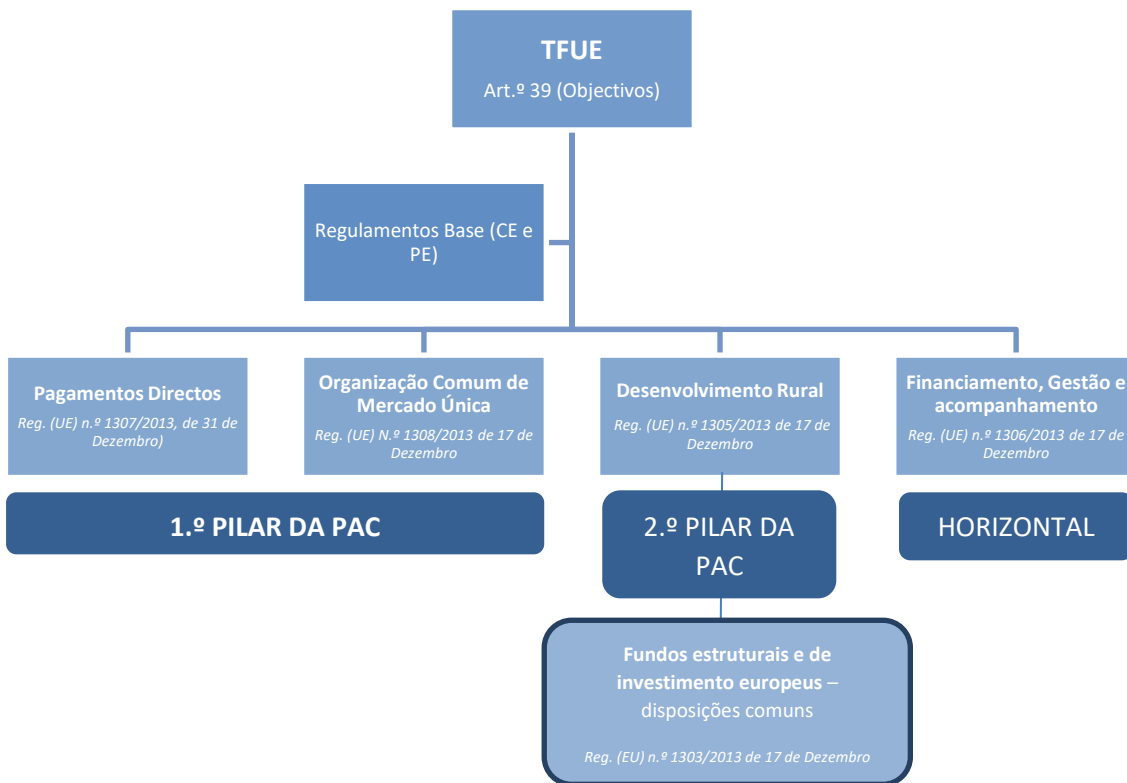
TFUE
Art.º 39 (Objectivos)

Regulamentos Base (CE e PE)

Pagamentos Directos
Reg. (UE) n.º 1307/2013, de 31 de Dezembro)

Organização Comum de Mercado Única
Reg. (UE) N.º 1308/2013 de 17 de Dezembro

Desenvolvimento Rural
Reg. (UE) n.º 1305/2013 de 17 de Dezembro

Financiamento, Gestão e acompanhamento
Reg. (UE) n.º 1306/2013 de 17 de Dezembro

1.º PILAR DA PAC

2.º PILAR DA PAC

HORIZONTAL

Fundos estruturais e de investimento europeus – disposições comuns

Reg. (EU) n.º 1303/2013 de 17 de Dezembro